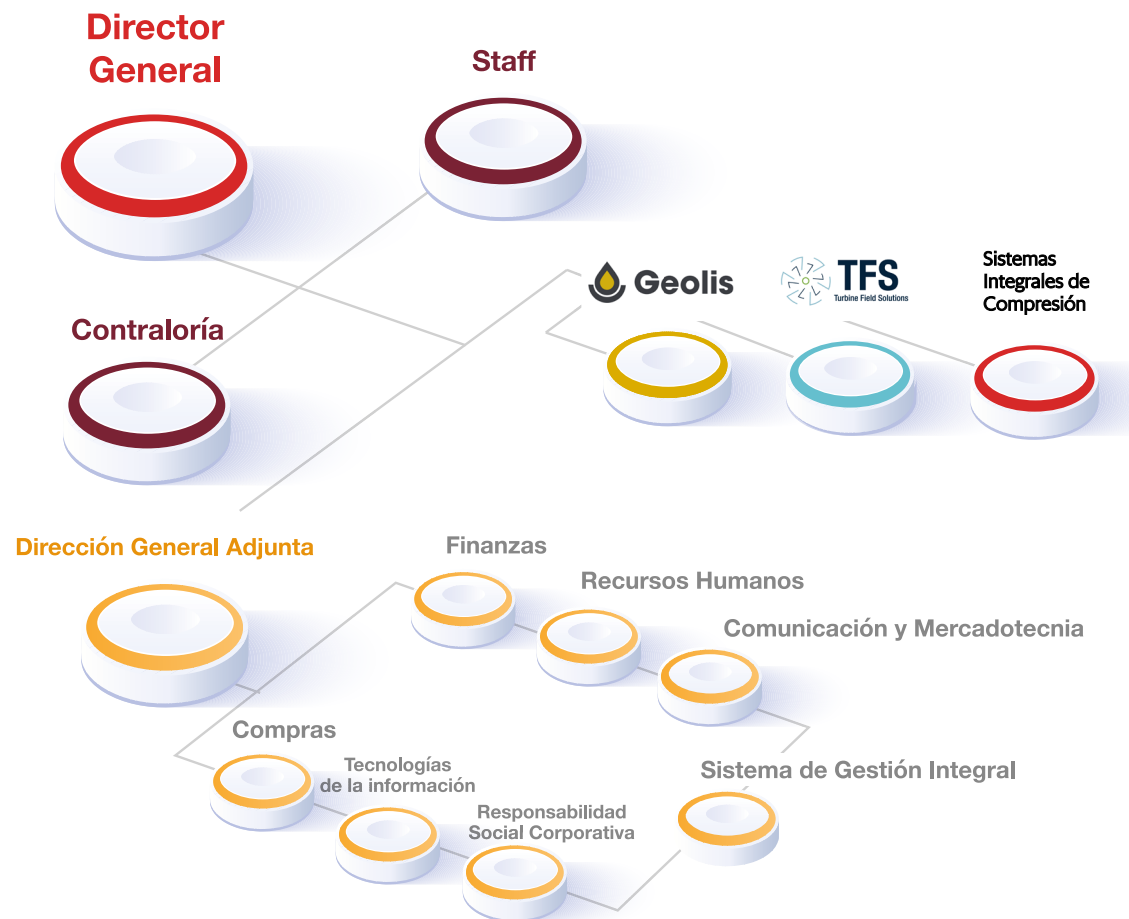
Director General

Staff

Contraloría

Geolis

TFS
Turbine Field Solutions

Sistemas Integrales de Compresión

Dirección General Adjunta

Finanzas

Recursos Humanos

Comunicación y Mercadotecnia

Compras

Tecnologías de la información

Responsabilidad Social Corporativa

Sistema de Gestión Integral